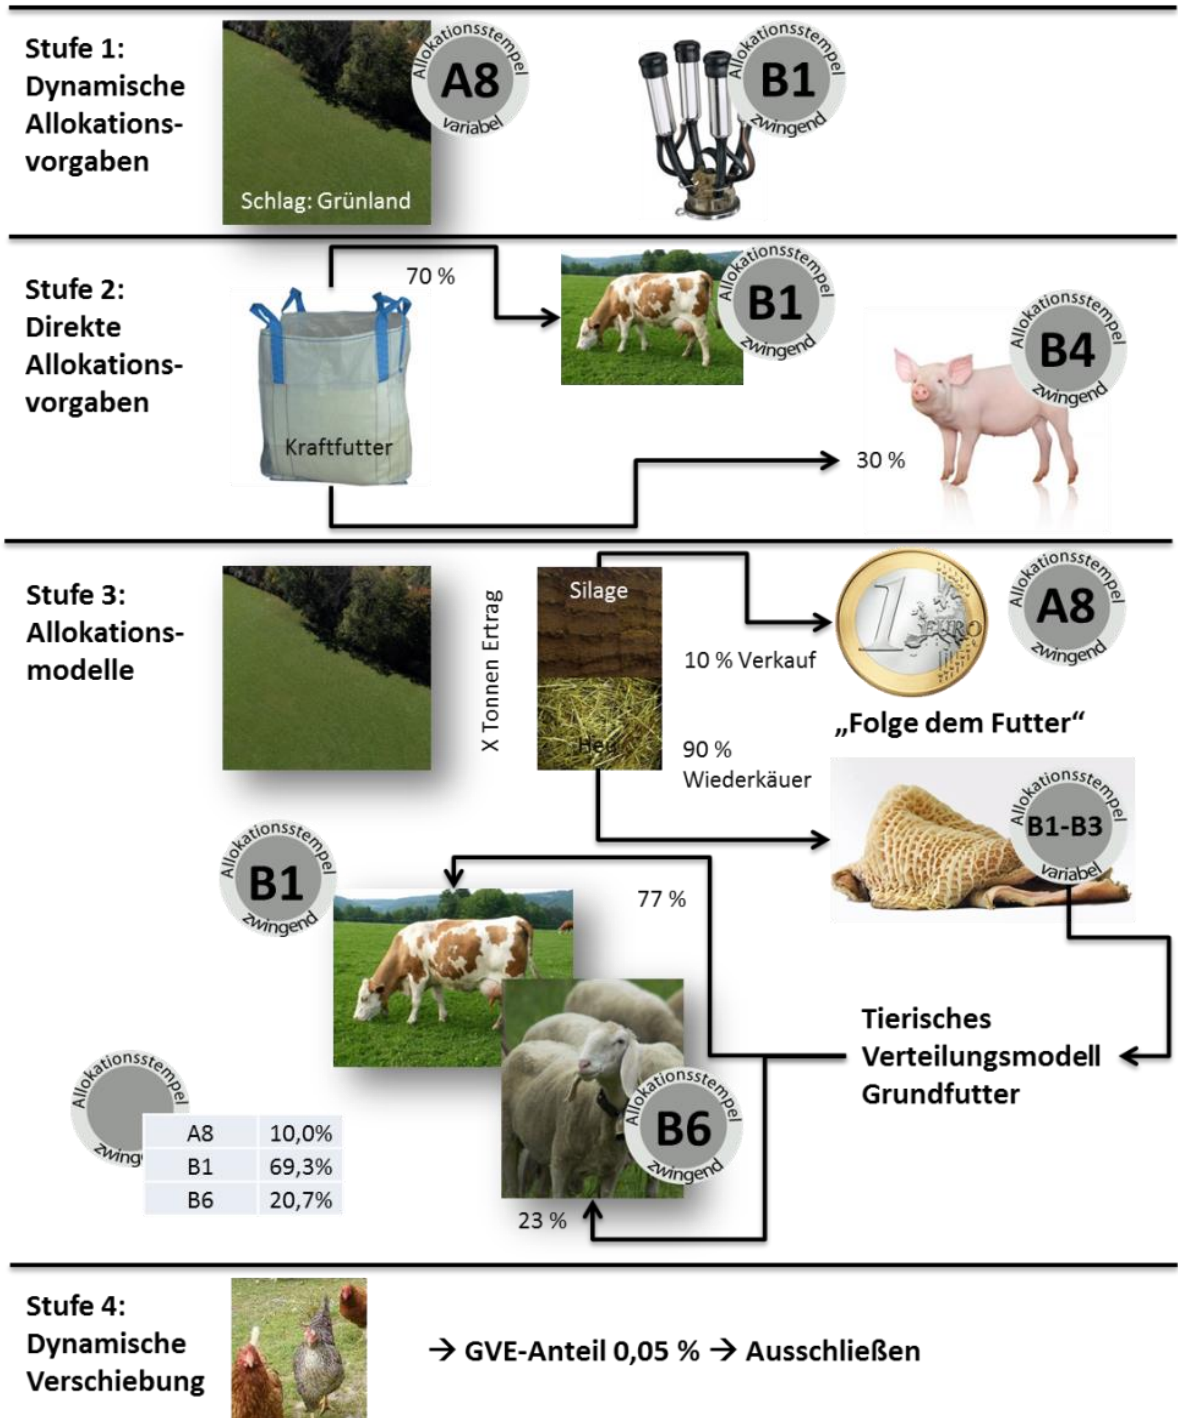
Stufe 1:
Dynamische Allokationsvorgaben

Allokationsstempel
A8
variabel

Schlag: Grünland

Allokationsstempel
B1
zwingend

Stufe 2:
Direkte Allokationsvorgaben

70 %

Allokationsstempel
B1
zwingend

Allokationsstempel
B4
zwingend

Kraftfutter

30 %

Stufe 3:
Allokationsmodelle

X Tonnen Ertrag

Silage

Heu

10 % Verkauf

Allokationsstempel
A8
zwingend

„Folge dem Futter“

90 %
Wiederkäuer

Allokationsstempel
B1-B3
variabel

Allokationsstempel
B1
zwingend

77 %

Tierisches Verteilungsmodell Grundfutter

Allokationsstempel
zwing

| A8 | 10,0% |
|---|---|
| B1 | 69,3% |
| B6 | 20,7% |

Allokationsstempel
B6
zwingend

23 %

Stufe 4:
Dynamische Verschiebung

→ GVE-Anteil 0,05 % → Ausschließen